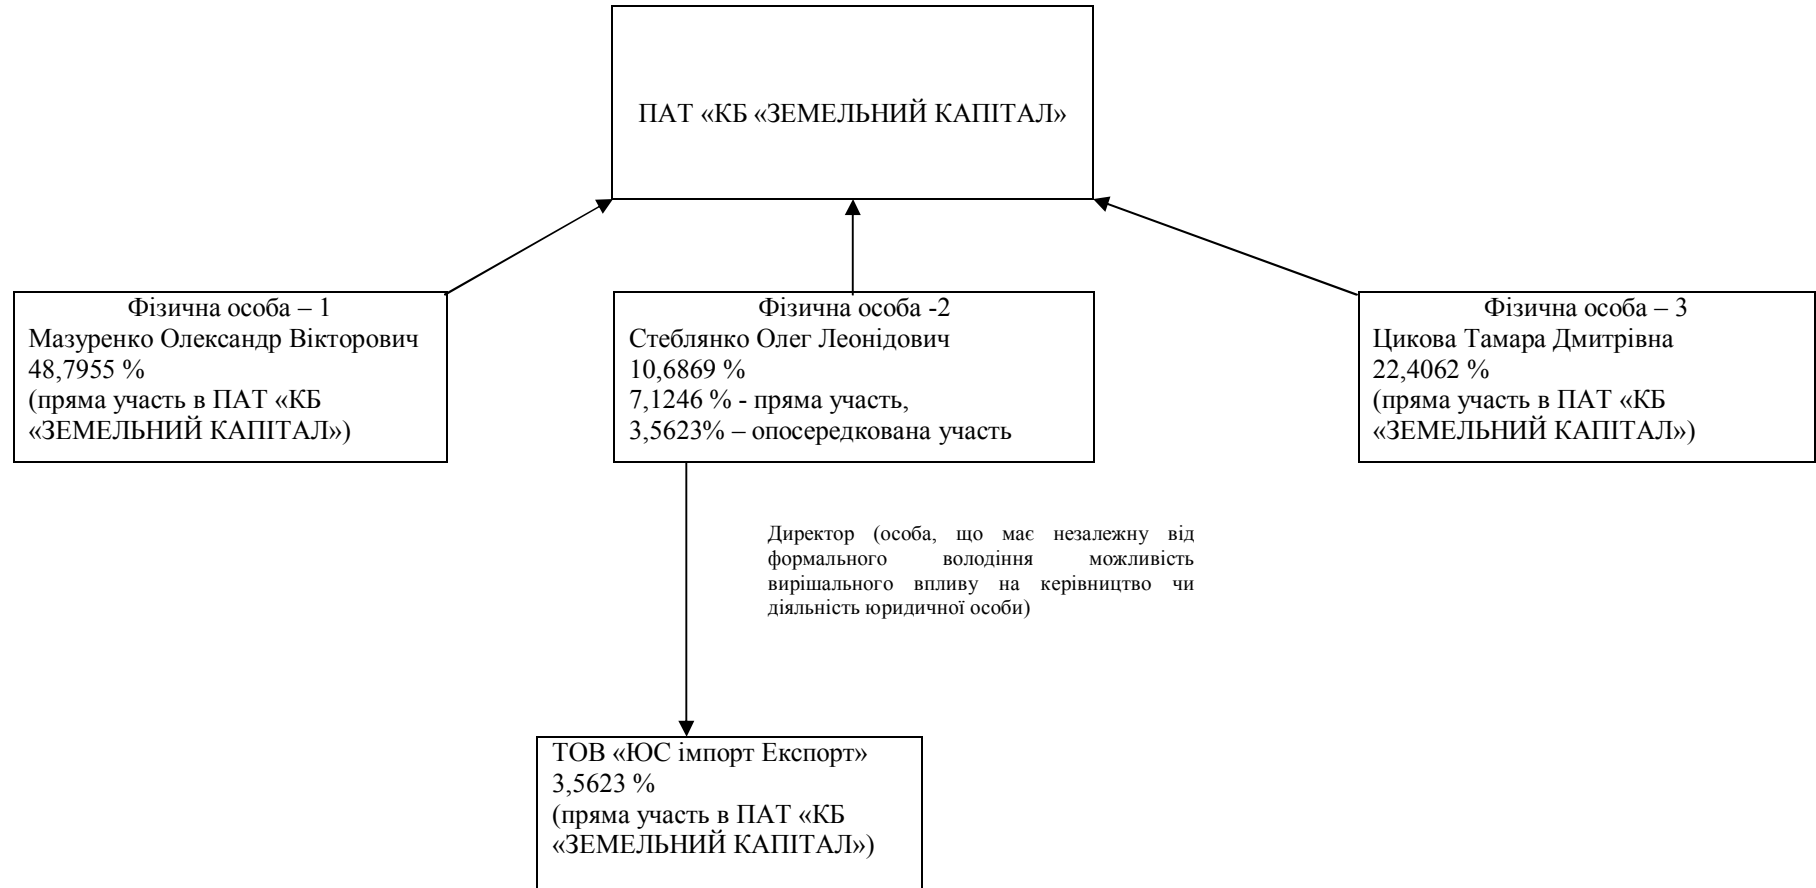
ПАТ «КБ «ЗЕМЕЛЬНИЙ КАПІТАЛ»

Фізична особа – 1
Мазуренко Олександр Вікторович
48,7955 %
(пряма участь в ПАТ «КБ «ЗЕМЕЛЬНИЙ КАПІТАЛ»)

Фізична особа -2
Стеблянко Олег Леонідович
10,6869 %
7,1246 % - пряма участь,
3,5623% – опосередкована участь

Фізична особа – 3
Цикова Тамара Дмитрівна
22,4062 %
(пряма участь в ПАТ «КБ «ЗЕМЕЛЬНИЙ КАПІТАЛ»)

Директор (особа, що має незалежну від формального володіння можливість вирішального впливу на керівництво чи діяльність юридичної особи)

ТОВ «ЮС імпорт Експорт»
3,5623 %
(пряма участь в ПАТ «КБ «ЗЕМЕЛЬНИЙ КАПІТАЛ»)